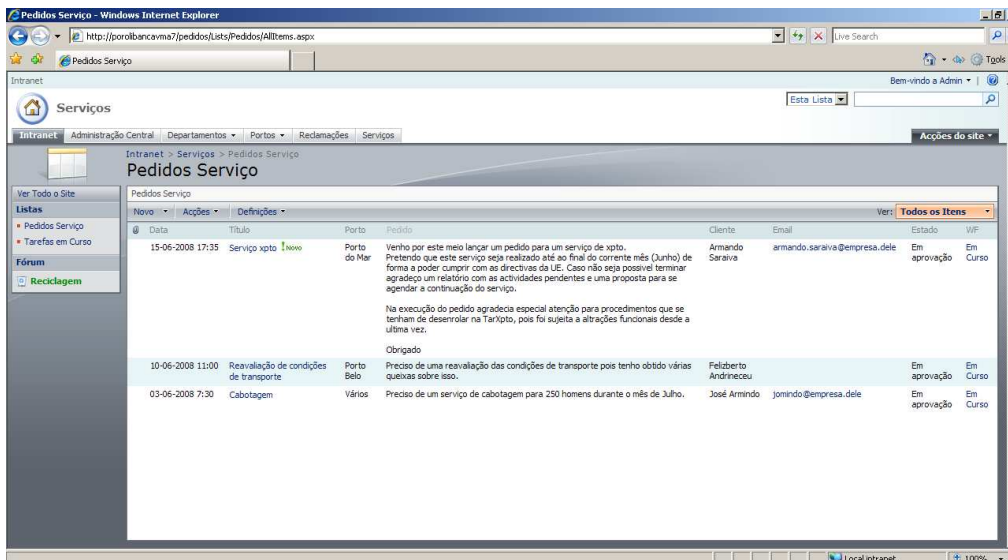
Pedidos Serviço - Windows Internet Explorer

http://porolibancavma7/pedidos/Lists/Pedidos/AllItems.aspx

Live Search

Pedidos Serviço

Tools

Intranet

Bem-vindo a Admin ▾

Serviços

Esta Lista

Intranet | Administração Central | Departamentos ▾ | Portos ▾ | Reclamações | Serviços

Acções do site ▾

Intranet > Serviços > Pedidos Serviço

Pedidos Serviço

Ver Todo o Site

Listas

• Pedidos Serviço

• Tarefas em Curso

Fórum

Reciclagem

Pedidos Serviço

Novo ▾ | Acções ▾ | Definições ▾

Ver: Todos os Itens

| Data | Título | Porto | Pedido | Cliente | Email | Estado | WF |
|---|---|---|---|---|---|---|---|
| 15-06-2008 17:35 | Serviço xpto ! Novo | Porto do Mar | Venho por este meio lançar um pedido para um serviço de xpto. Pretendo que este serviço seja realizado até ao final do corrente mês (Junho) de forma a poder cumprir com as directivas da UE. Caso não seja possivel terminar agradeço um relatório com as actividades pendentes e uma proposta para se agendar a continuação do serviço. Na execução do pedido agradecia especial atenção para procedimentos que se tenham de desenrolar na TarXpto, pois foi sujeita a altrações funcionais desde a ultima vez. Obrigado | Armando Saraiva | armando.saraiva@empresa.dele | Em aprovação | Em Curso |
| 10-06-2008 11:00 | Reavaliação de condições de transporte | Porto Belo | Preciso de uma reavaliação das condições de transporte pois tenho obtido várias queixas sobre isso. | Felizberto Andrineceu | | Em aprovação | Em Curso |
| 03-06-2008 7:30 | Cabotagem | Vários | Preciso de um serviço de cabotagem para 250 homens durante o mês de Julho. | José Armindo | jomindo@empresa.dele | Em aprovação | Em Curso |

Local intranet

100%